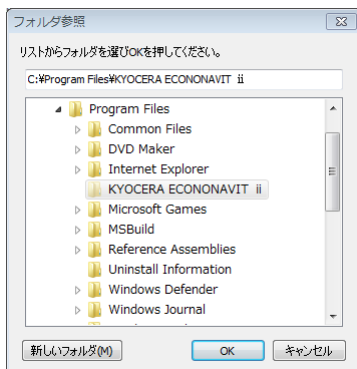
フォルダ参照

リストからフォルダを選びOKを押してください。

C:¥Program Files¥KYOCERA ECONONAVIT ii

Program Files
Common Files
DVD Maker
Internet Explorer
KYOCERA ECONONAVIT ii
Microsoft Games
MSBuild
Reference Assemblies
Uninstall Information
Windows Defender
Windows Journal

新しいフォルダ(M)
OK
キャンセル